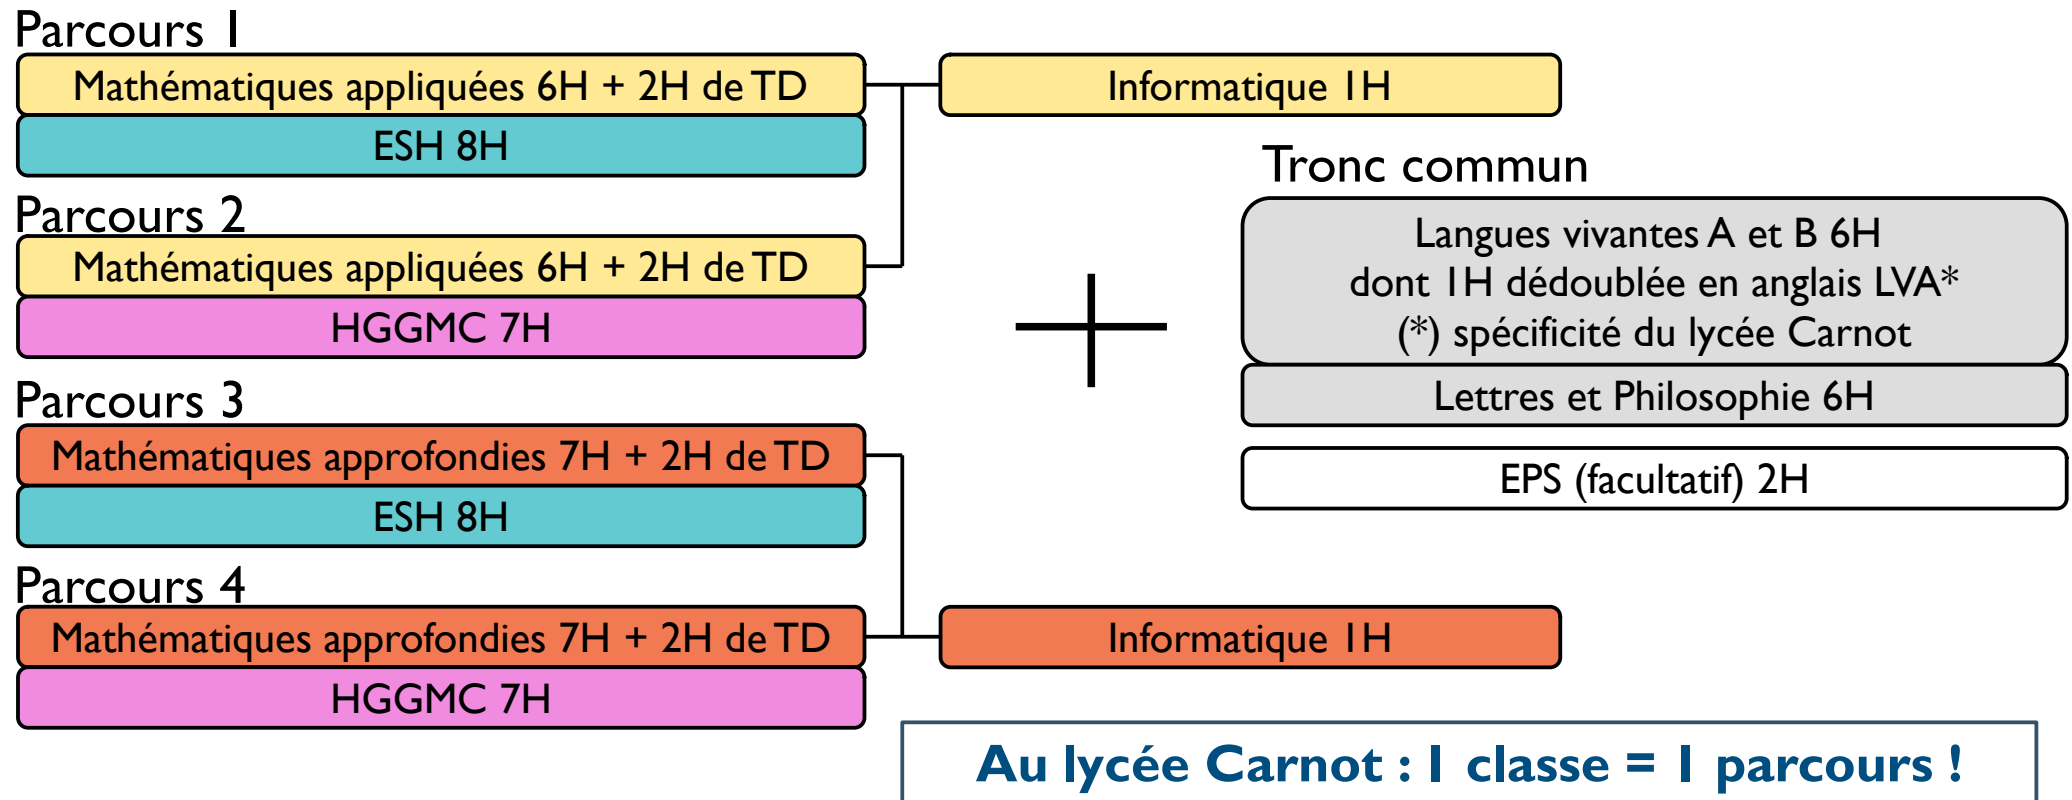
Parcours 1
Mathématiques appliquées 6H + 2H de TD
ESH 8H

Parcours 2
Mathématiques appliquées 6H + 2H de TD
HGGMC 7H

Parcours 3
Mathématiques approfondies 7H + 2H de TD
ESH 8H

Parcours 4
Mathématiques approfondies 7H + 2H de TD
HGGMC 7H

Informatique 1H

Informatique 1H

+

Tronc commun
Langues vivantes A et B 6H
dont 1H dédoublée en anglais LVA*
(*) spécificité du lycée Carnot
Lettres et Philosophie 6H
EPS (facultatif) 2H

Au lycée Carnot : 1 classe = 1 parcours !